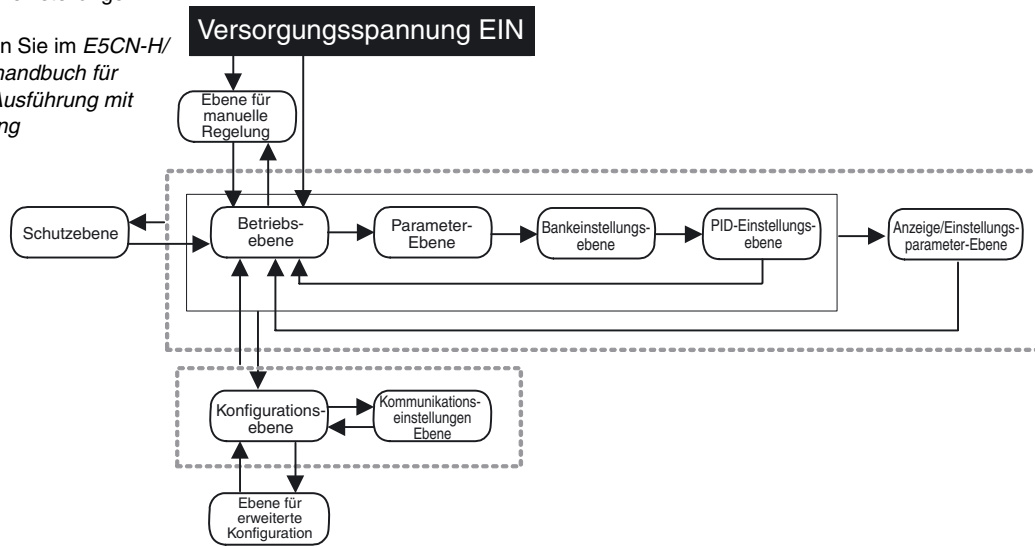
n Sie im *E5CN-H/* *andbuch für* *Ausführung mit* *ng*

Versorgungsspannung EIN

Ebene für manuelle Regelung

Schutzebene

Betriebs-ebene

Parameter-Ebene

Bankeinstellungs-ebene

PID-Einstellungs-ebene

Anzeige/Einstellungs-parameter-Ebene

Konfigurations-ebene

Kommunikations-einstellungen Ebene

Ebene für erweiterte Konfiguration